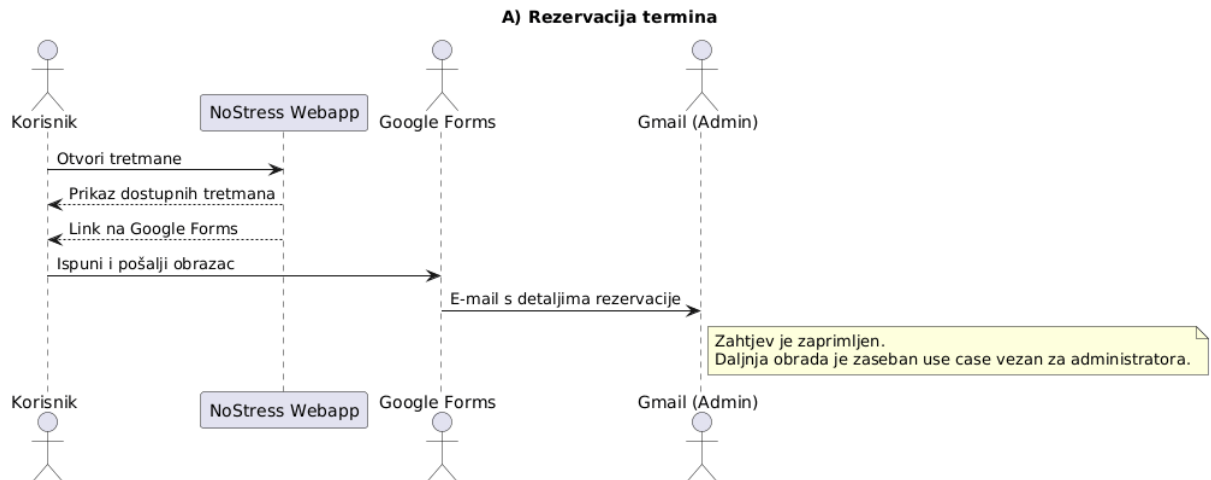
A) Rezervacija termina

Korisnik

NoStress Webapp

Google Forms

Gmail (Admin)

Otvori tretmane

Prikaz dostupnih tretmana

Link na Google Forms

Ispuni i pošalji obrazac

E-mail s detaljima rezervacije

Zahtjev je zaprimljen.
Daljnja obrada je zaseban use case vezan za administratora.

Korisnik

NoStress Webapp

Google Forms

Gmail (Admin)